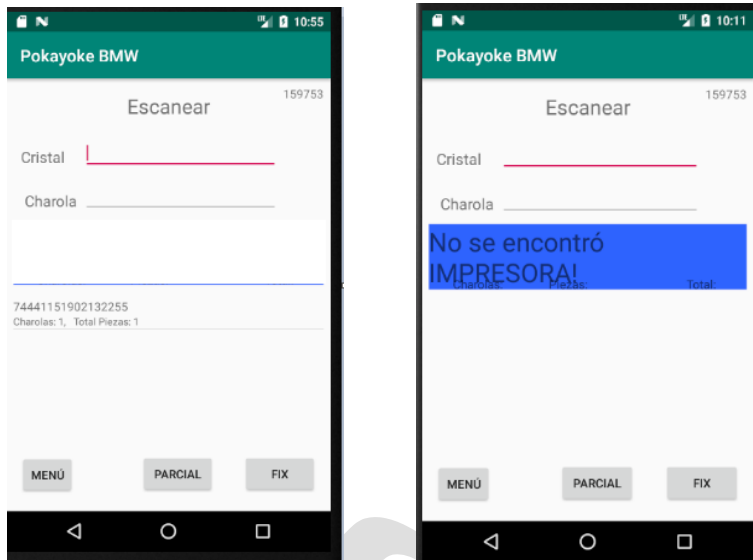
N 10:55
Pokayoke BMW
159753
Escanear
Cristal
Charola
744411519021322​55
Charolas: 1, Total Piezas: 1
MENÚ
PARCIAL
FIX

N 10:11
Pokayoke BMW
159753
Escanear
Cristal
Charola
No se encontró IMPRESORA!
Charolas: Piezas: Total:
MENÚ
PARCIAL
FIX